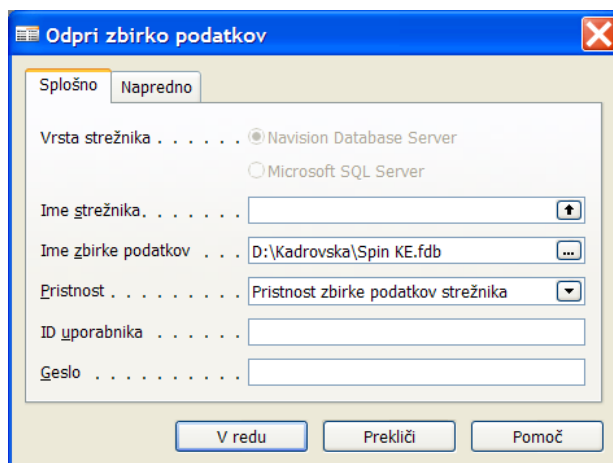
Odpri zbirko podatkov

Splošno | Napredno

Vrsta strežnika . . . . . . Navision Database Server

Microsoft SQL Server

Ime strežnika . . . . . . .

Ime zbirke podatkov . . . D:\Kadrovska\Spin KE.fdb

Pristnost . . . . . . . . . Pristnost zbirke podatkov strežnika

ID uporabnika . . . . . .

Geslo . . . . . . . . . .

V redu | Prekliči | Pomoč